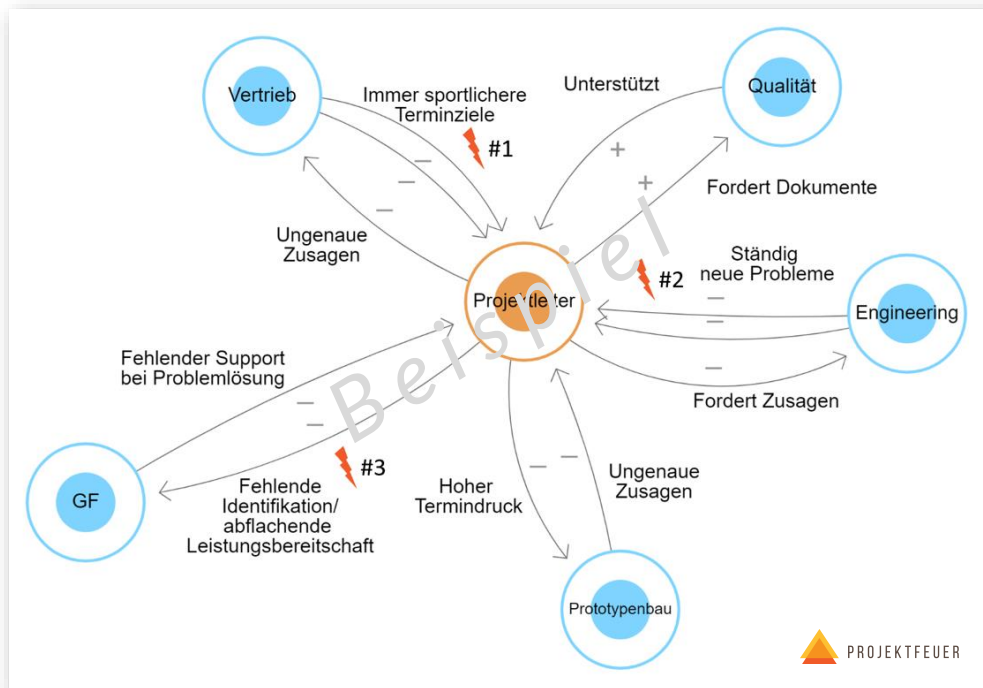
Vertrieb

Immer sportlichere Terminziele

#1

Unterstützt

Qualität

+

+

Fordert Dokumente

—

—

—

Ungenaue Zusagen

Projektleiter

Beispiel

#2

Ständig neue Probleme

—

—

Engineering

—

Fordert Zusagen

Fehlender Support bei Problemlösung

—

—

#3

GF

Fehlende Identifikation/ abflachende Leistungsbereitschaft

Hoher Termindruck

—

—

Ungenaue Zusagen

Prototypenbau

PROJEKTFEUER